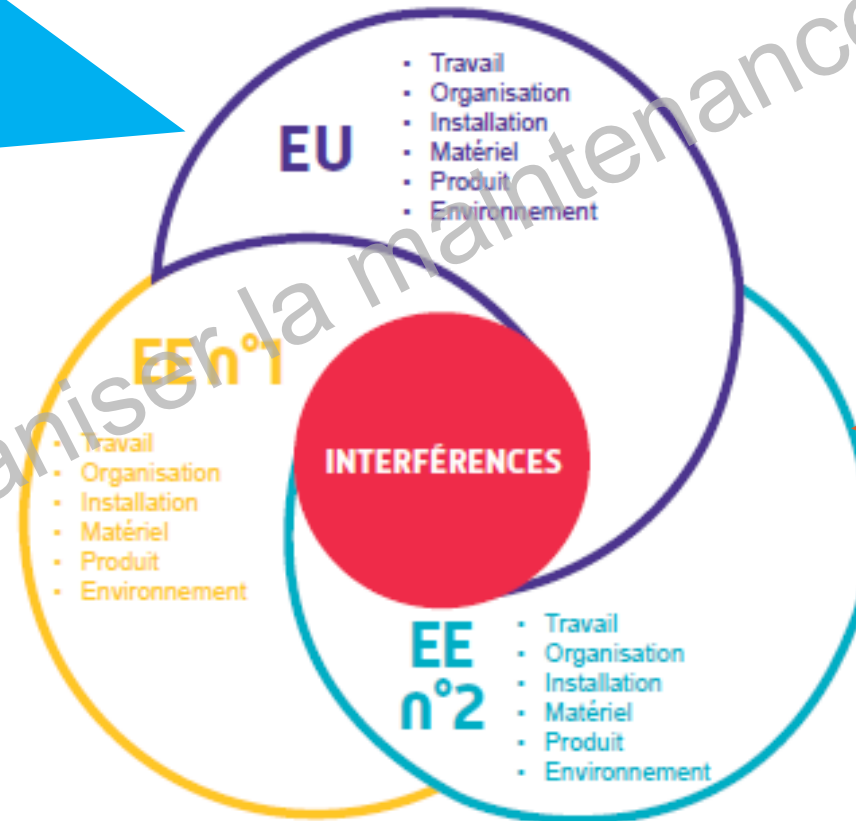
EU
- Travail
- Organisation
- Installation
- Matériel
- Produit
- Environnement

EE n°1
- Travail
- Organisation
- Installation
- Matériel
- Produit
- Environnement

INTERFÉRENCES

EE n°2
- Travail
- Organisation
- Installation
- Matériel
- Produit
- Environnement

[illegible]aniser la maintenanc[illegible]